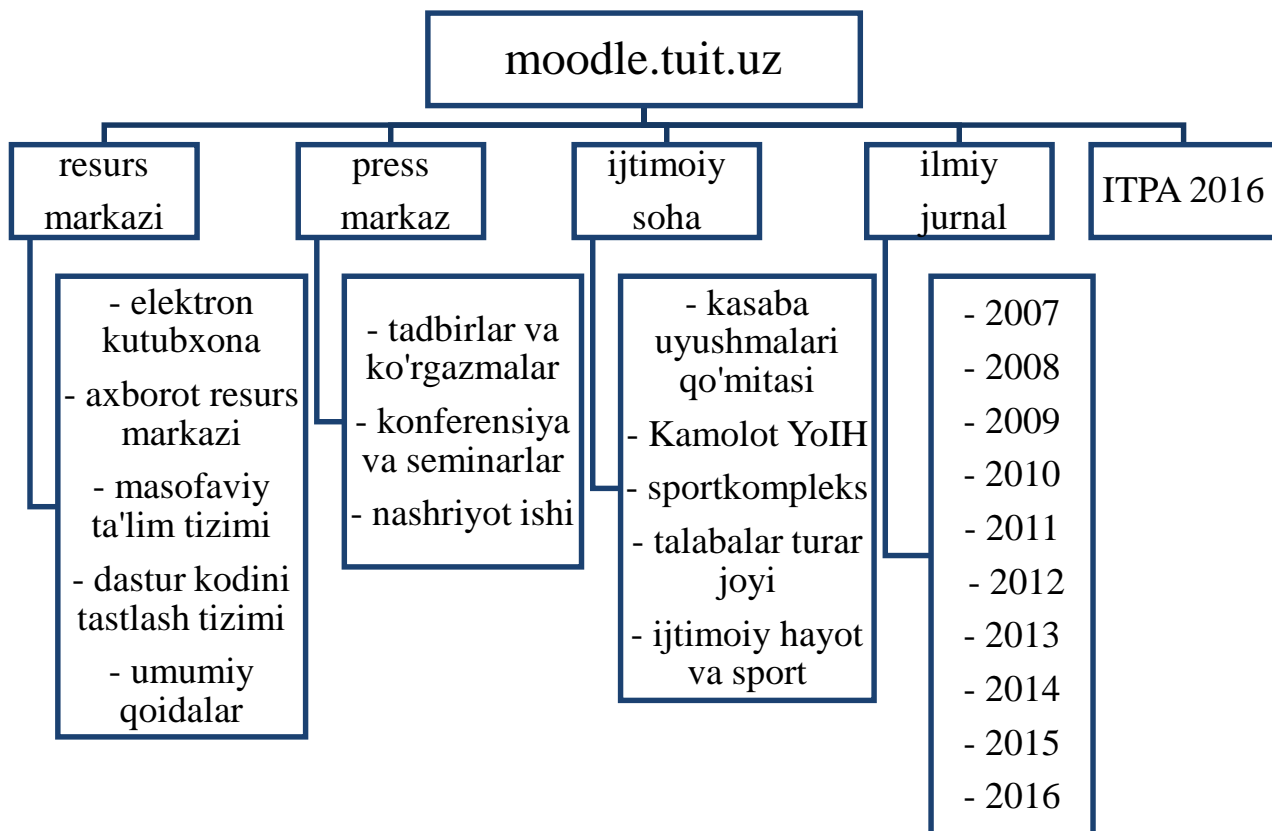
moodle.tuit.uz

resurs markazi

press markaz

ijtimoiy soha

ilmiy jurnal

ITPA 2016

- elektron kutubxona
- axborot resurs markazi
- masofaviy ta'lim tizimi
- dastur kodini tastlash tizimi
- umumiy qoidalar

- tadbirlar va ko'rgazmalar
- konferensiya va seminarlar
- nashriyot ishi

- kasaba uyushmalari qo'mitasi
- Kamolot YoIH
- sportkompleks
- talabalar turar joyi
- ijtimoiy hayot va sport

- 2007
- 2008
- 2009
- 2010
- 2011
- 2012
- 2013
- 2014
- 2015
- 2016